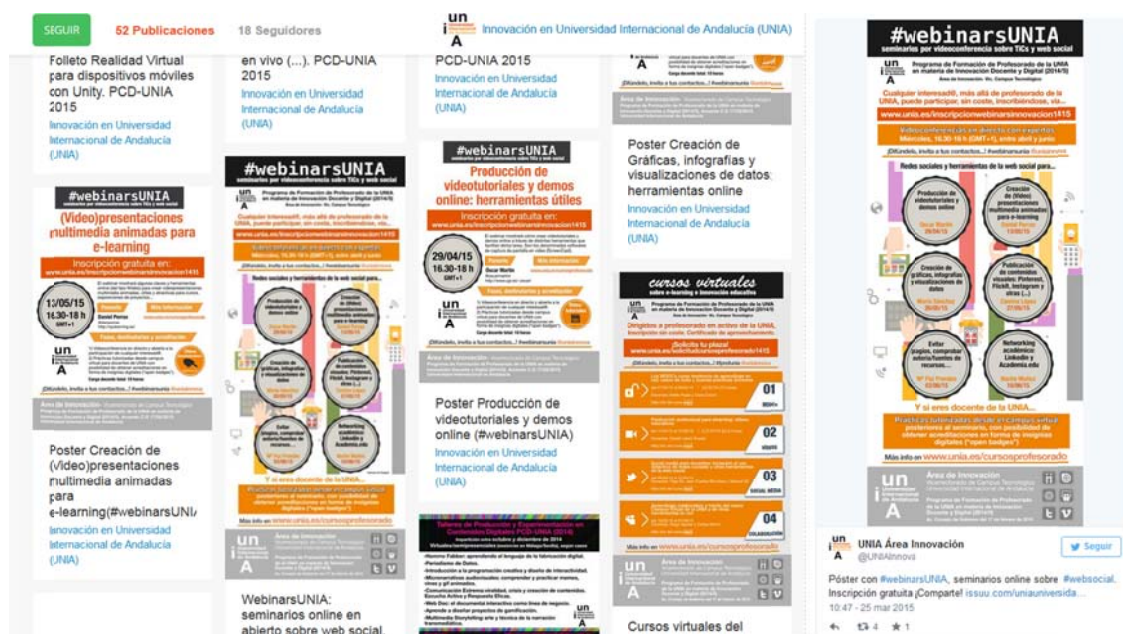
SEGUIR 52 Publicaciones 18 Seguidores

Innovación en Universidad Internacional de Andalucía (UNIA)

Folleto Realidad Virtual para dispositivos móviles con Unity. PCD-UNIA 2015
Innovación en Universidad Internacional de Andalucía (UNIA)

#webinarsUNIA
(Video)presentaciones multimedia animadas para e-learning
Inscripción gratuita en:
www.unia.es/inscripcionwebinarsinnovacion1415
13/05/15 16.30-18 h

Poster Creación de (Video)presentaciones multimedia animadas para e-learning(#webinarsUNIA)
Innovación en Universidad Internacional de Andalucía (UNIA)

en vivo (...). PCD-UNIA 2015
Innovación en Universidad Internacional de Andalucía (UNIA)

#webinarsUNIA
www.unia.es/inscripcionwebinarsinnovacion1415
Redes sociales y herramientas de la web social
Y si eres docente de la UNIA...

WebinarsUNIA: seminarios online en abierto sobre web social.

PCD-UNIA 2015
Innovación en Universidad Internacional de Andalucía (UNIA)

#webinarsUNIA
Producción de videotutoriales y demos online: herramientas útiles
Inscripción gratuita en:
www.unia.es/inscripcionwebinarsinnovacion1415
29/04/15 16.30-18 h

Poster Producción de videotutoriales y demos online (#webinarsUNIA)
Innovación en Universidad Internacional de Andalucía (UNIA)

Poster Creación de Gráficas, infografías y visualizaciones de datos: herramientas online
Innovación en Universidad Internacional de Andalucía (UNIA)

cursos virtuales
www.unia.es/solicitudcursosprofesorado1415
01 02 03 04
www.unia.es/cursosprofesorado

Cursos virtuales del

#webinarsUNIA
seminarios por videoconferencia sobre TICs y web social
Programa de Formación de Profesorado de la UNIA en materia de Innovación Docente y Digital (2014/5)
www.unia.es/inscripcionwebinarsinnovacion1415
Redes sociales y herramientas de la web social
Producción de videotutoriales y demos online
Creación de (Video) presentaciones multimedia animadas para e-learning
Creación de gráficas, infografías y visualizaciones de datos
Publicación de contenidos visuales: Pinterest, Flickr, Instagram y otras (...)
Editar páginas, comprobar autoría/fuentes de recursos...
Networking académico: Linkedin y Academia.edu
Y si eres docente de la UNIA...
Más info en www.unia.es/cursosprofesorado
Área de Innovación

UNIA Área Innovación
@UNIAInnova
Seguir
Póster con #webinarsUNIA, seminarios online sobre #websocial. Inscripción gratuita ¡Comparte! issuu.com/uniauniversida...
10:47 - 25 mar 2015
4 1